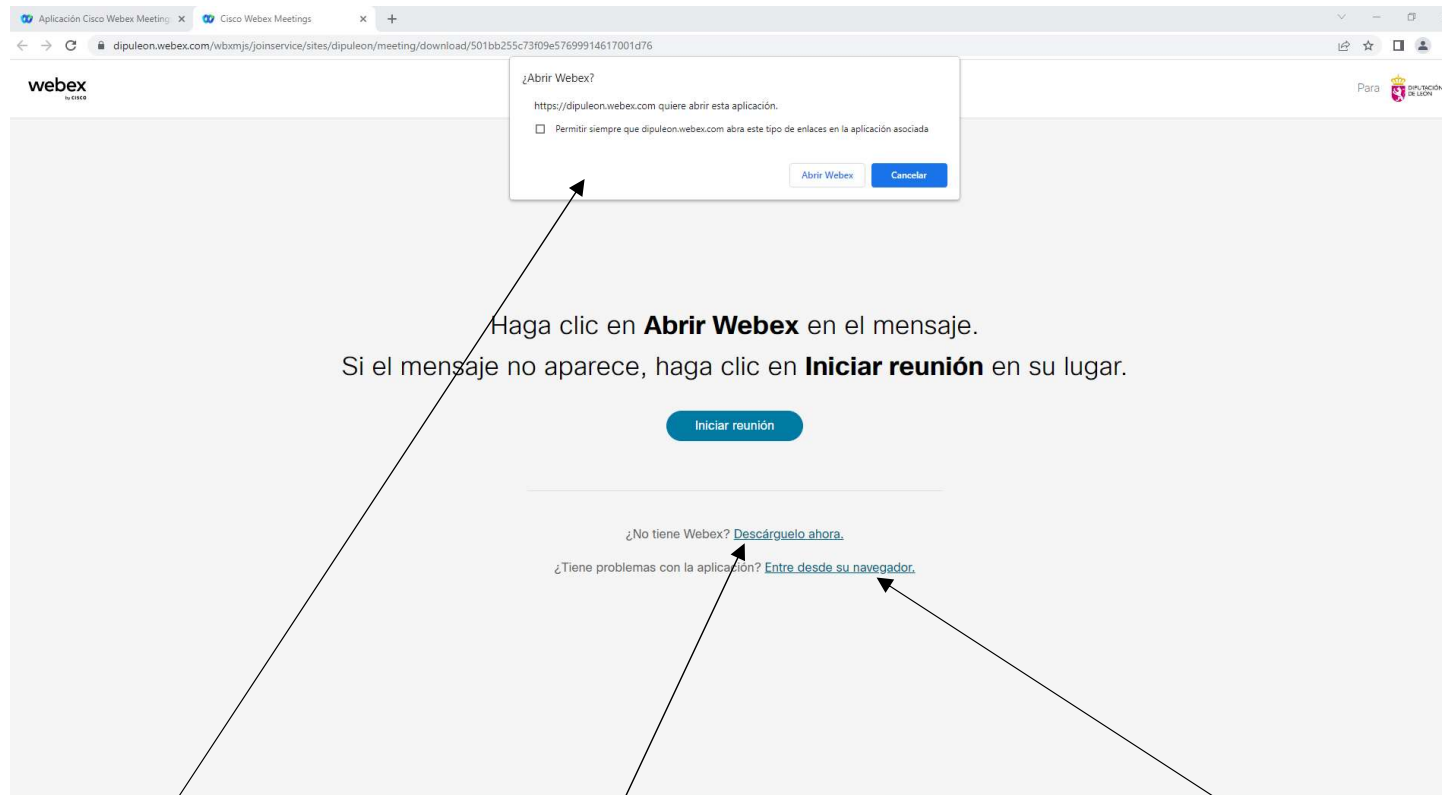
Aplicación Cisco Webex Meeting ×
Cisco Webex Meetings ×
+

dipuleon.webex.com/wbxmjs/joinservice/sites/dipuleon/meeting/download/501bb255c73f09e57699914617001d76

webex
by CISCO

Para DIPUTACIÓN DE LEÓN

¿Abrir Webex?

https://dipuleon.webex.com quiere abrir esta aplicación.

Permitir siempre que dipuleon.webex.com abra este tipo de enlaces en la aplicación asociada

Abrir Webex
Cancelar

Haga clic en **Abrir Webex** en el mensaje.
Si el mensaje no aparece, haga clic en **Iniciar reunión** en su lugar.

Iniciar reunión

¿No tiene Webex? Descárguelo ahora.

¿Tiene problemas con la aplicación? Entre desde su navegador.